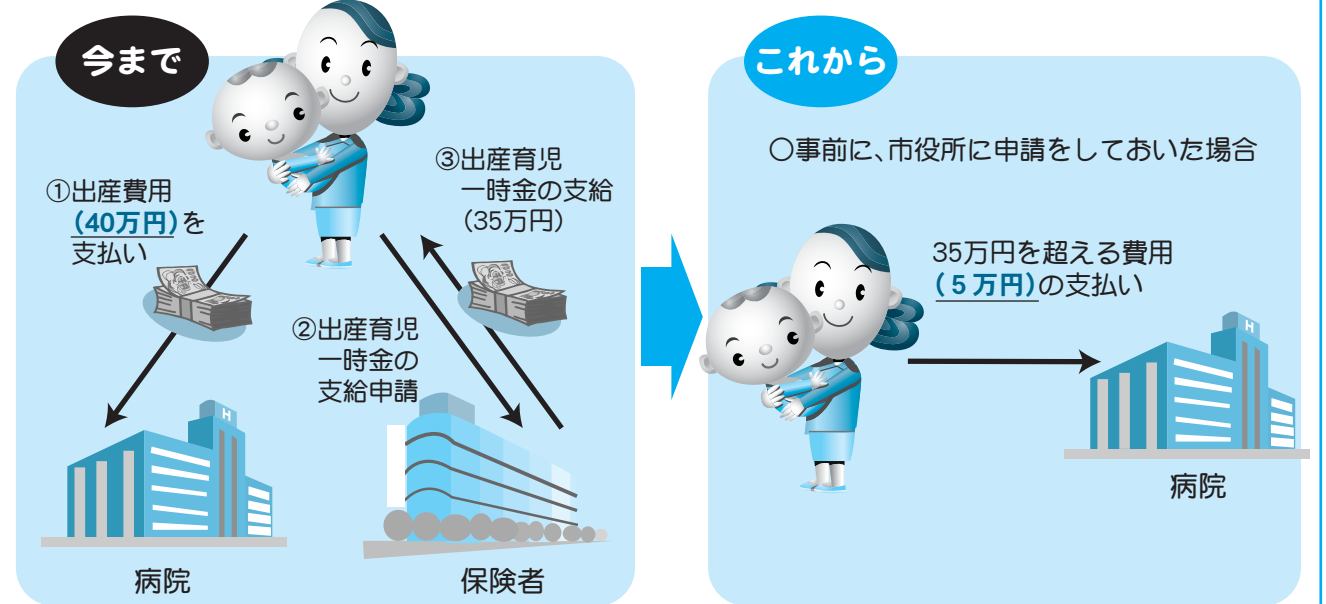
今まで

①出産費用
(40万円)を
支払い

③出産育児
一時金の支給
(35万円)

②出産育児
一時金の
支給申請

H

病院

保険者

これから

○事前に、市役所に申請をしておいた場合

35万円を超える費用
(5万円)の支払い

H

病院